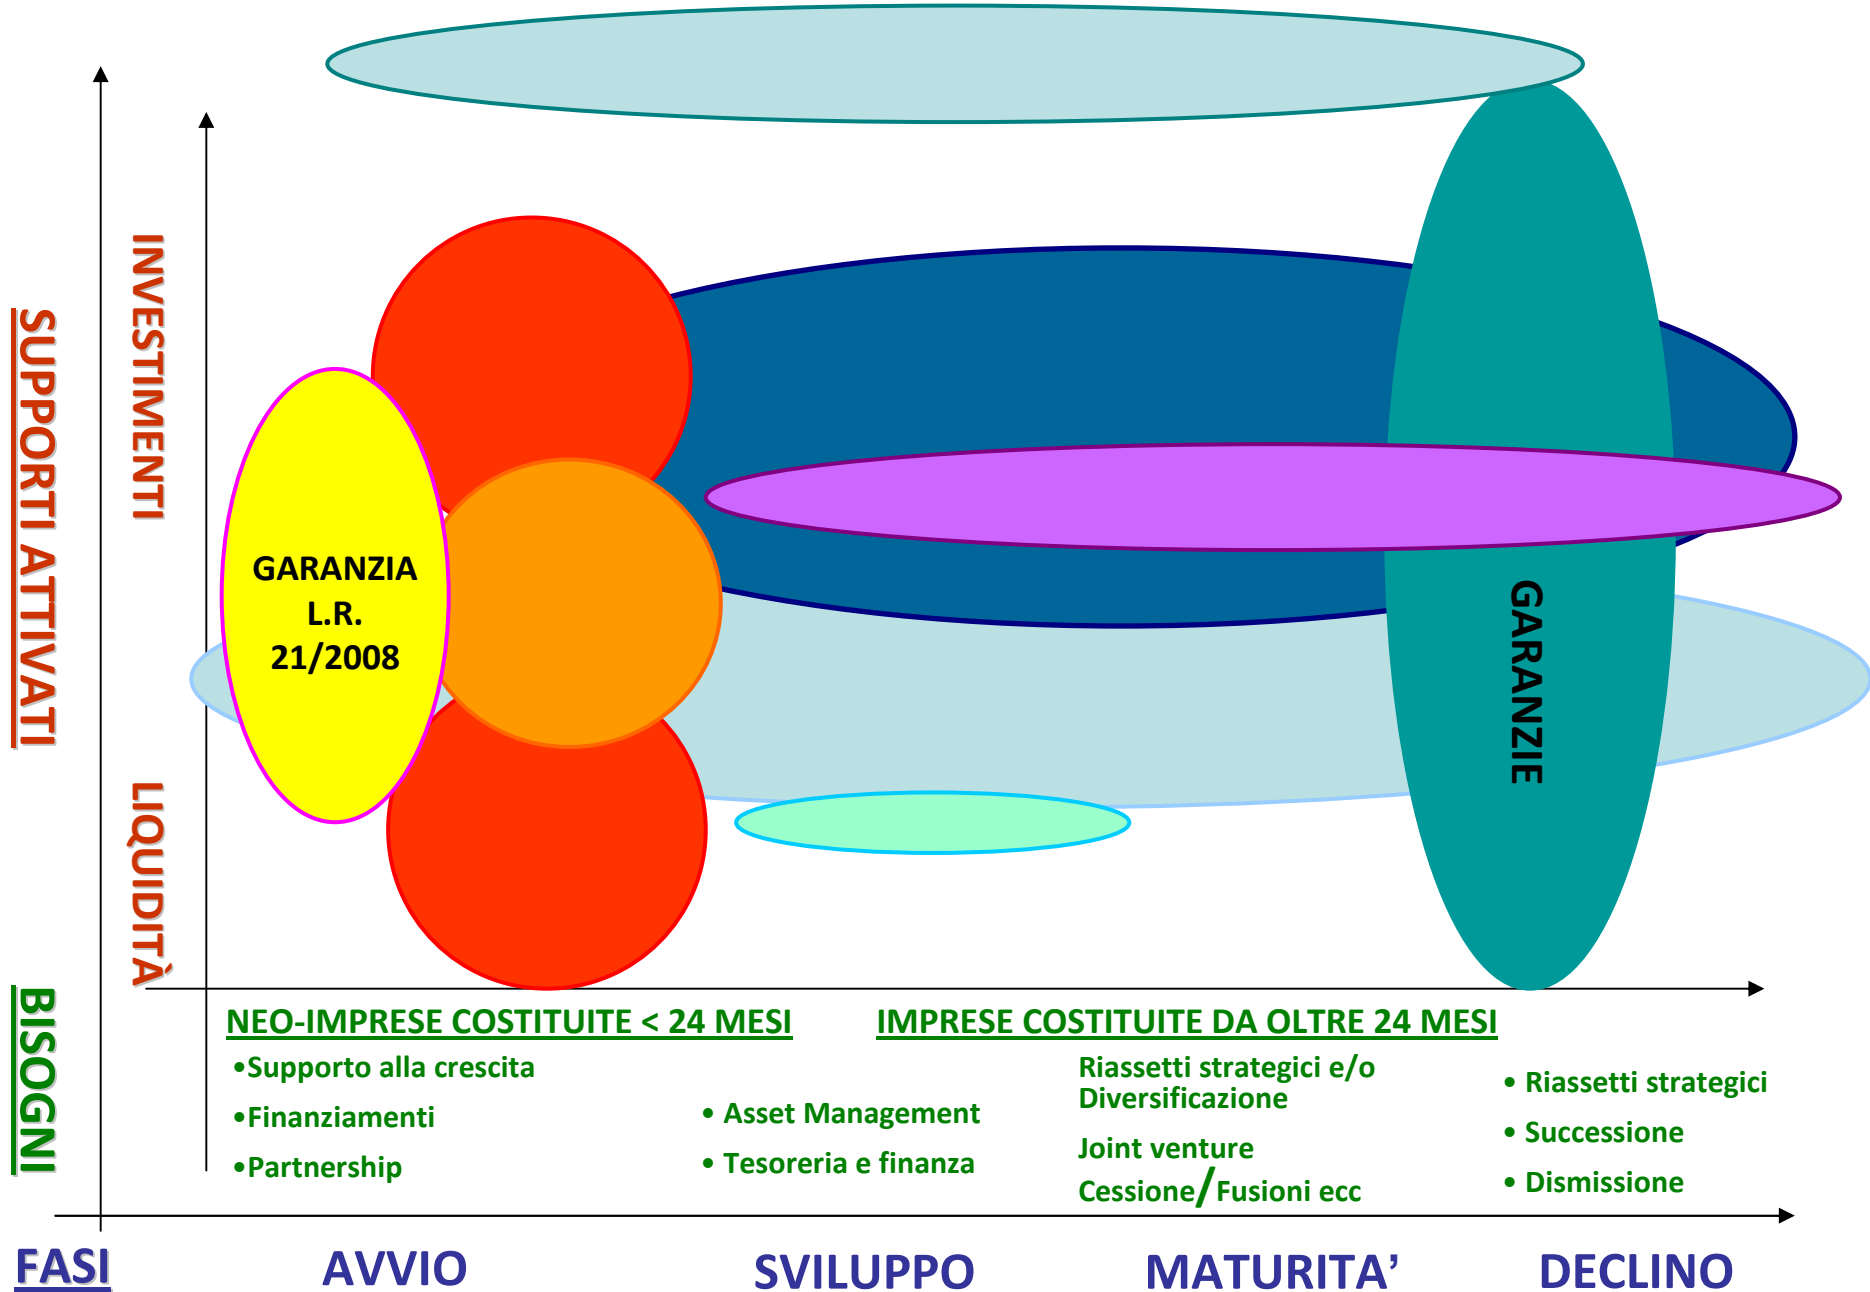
SUPPORTI ATTIVATI

INVESTIMENTI

LIQUIDITÀ

GARANZIA L.R. 21/2008

GARANZIE

BISOGNI

NEO-IMPRESE COSTITUITE < 24 MESI

IMPRESE COSTITUITE DA OLTRE 24 MESI

•Supporto alla crescita
•Finanziamenti
•Partnership

• Asset Management
• Tesoreria e finanza

Riassetti strategici e/o Diversificazione
Joint venture
Cessione/Fusioni ecc

• Riassetti strategici
• Successione
• Dismissione

FASI

AVVIO

SVILUPPO

MATURITA'

DECLINO